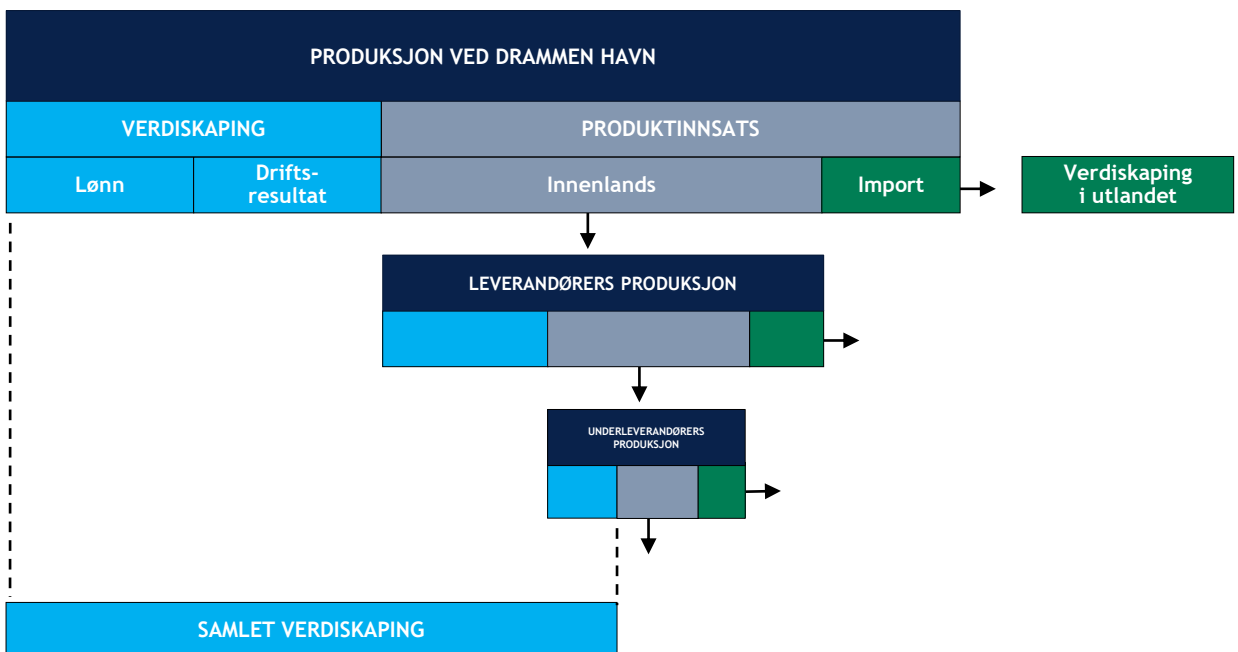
PRODUKSJON VED DRAMMEN HAVN

VERDISKAPING

PRODUKTINNSATS

Lønn

Driftsresultat

Innenlands

Import

Verdiskaping i utlandet

LEVERANDØRERS PRODUKSJON

UNDERLEVERANDØRERS PRODUKSJON

SAMLET VERDISKAPING